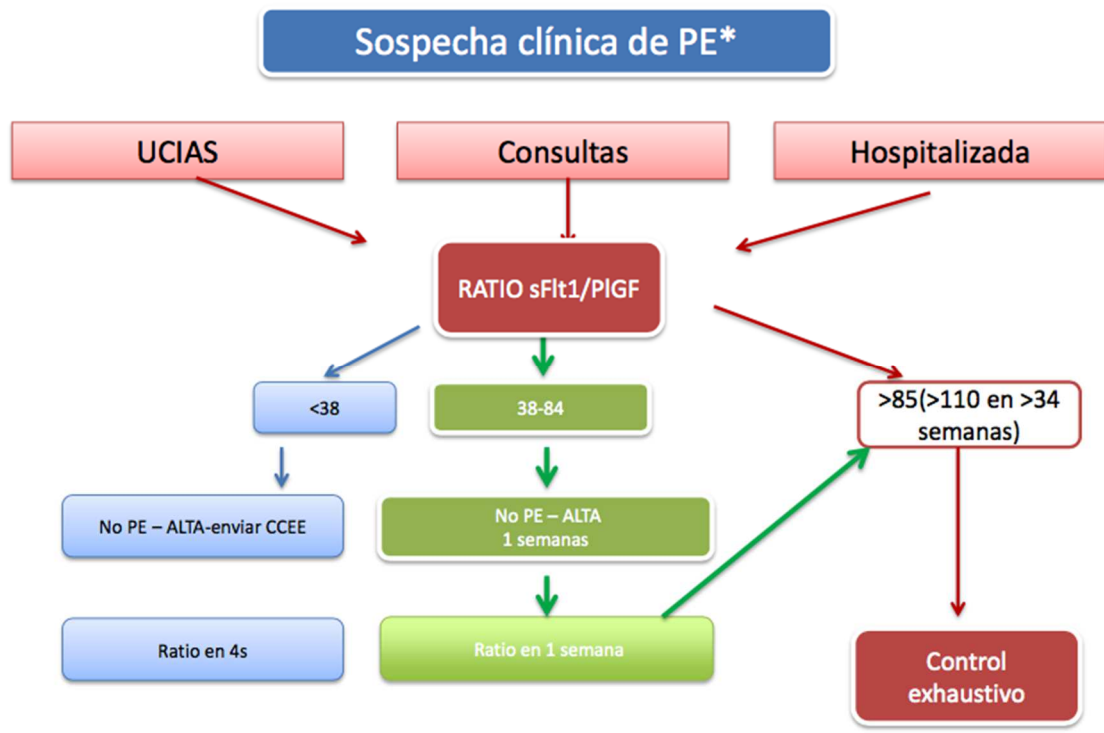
Sospecha clínica de PE*

UCIAS

Consultas

Hospitalizada

RATIO sFlt1/PlGF

<38

38-84

>85(>110 en >34 semanas)

No PE – ALTA-enviar CCEE

No PE – ALTA 1 semanas

Ratio en 4s

Ratio en 1 semana

Control exhaustivo